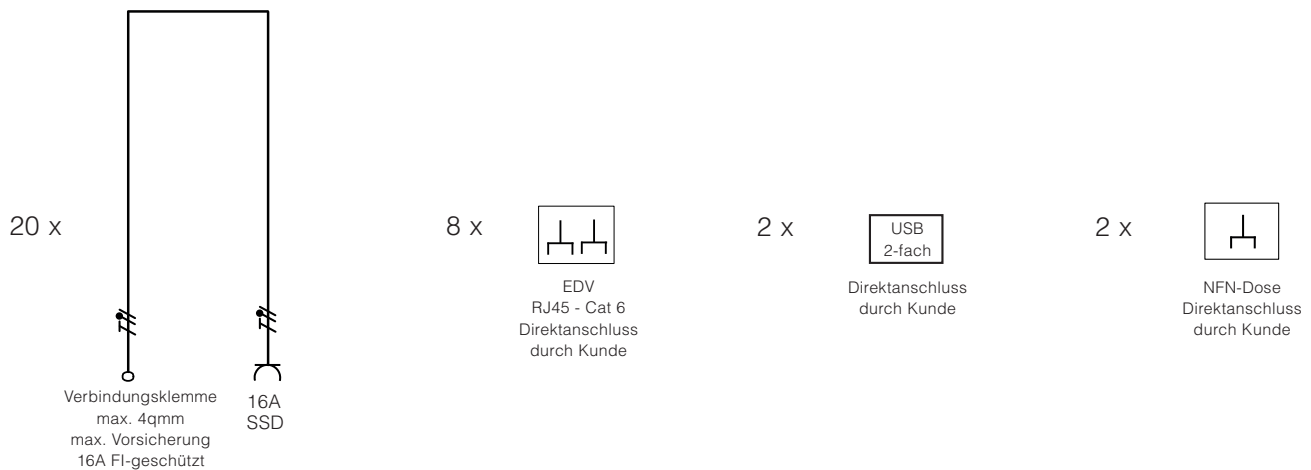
20 x

Verbindungsklemme
max. 4qmm
max. Vorsicherung
16A FI-geschützt

16A
SSD

8 x

EDV
RJ45 - Cat 6
Direktanschluss
durch Kunde

2 x

USB
2-fach

Direktanschluss
durch Kunde

2 x

NFN-Dose
Direktanschluss
durch Kunde